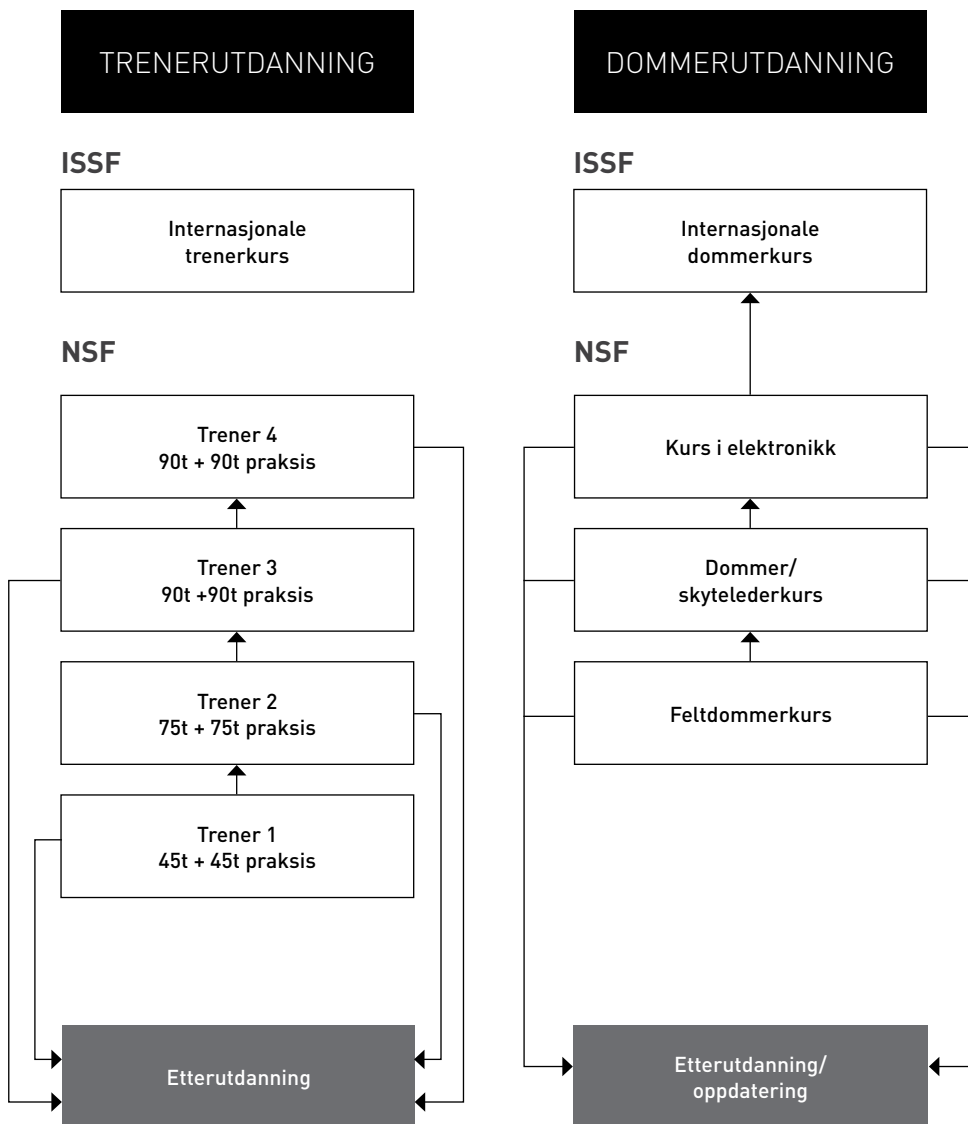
TRENERUTDANNING

ISSF

Internasjonale trenerkurs

NSF

Trener 4
90t + 90t praksis

Trener 3
90t +90t praksis

Trener 2
75t + 75t praksis

Trener 1
45t + 45t praksis

Etterutdanning

DOMMERUTDANNING

ISSF

Internasjonale dommerkurs

NSF

Kurs i elektronikk

Dommer/ skytelederkurs

Feltdommerkurs

Etterutdanning/ oppdatering